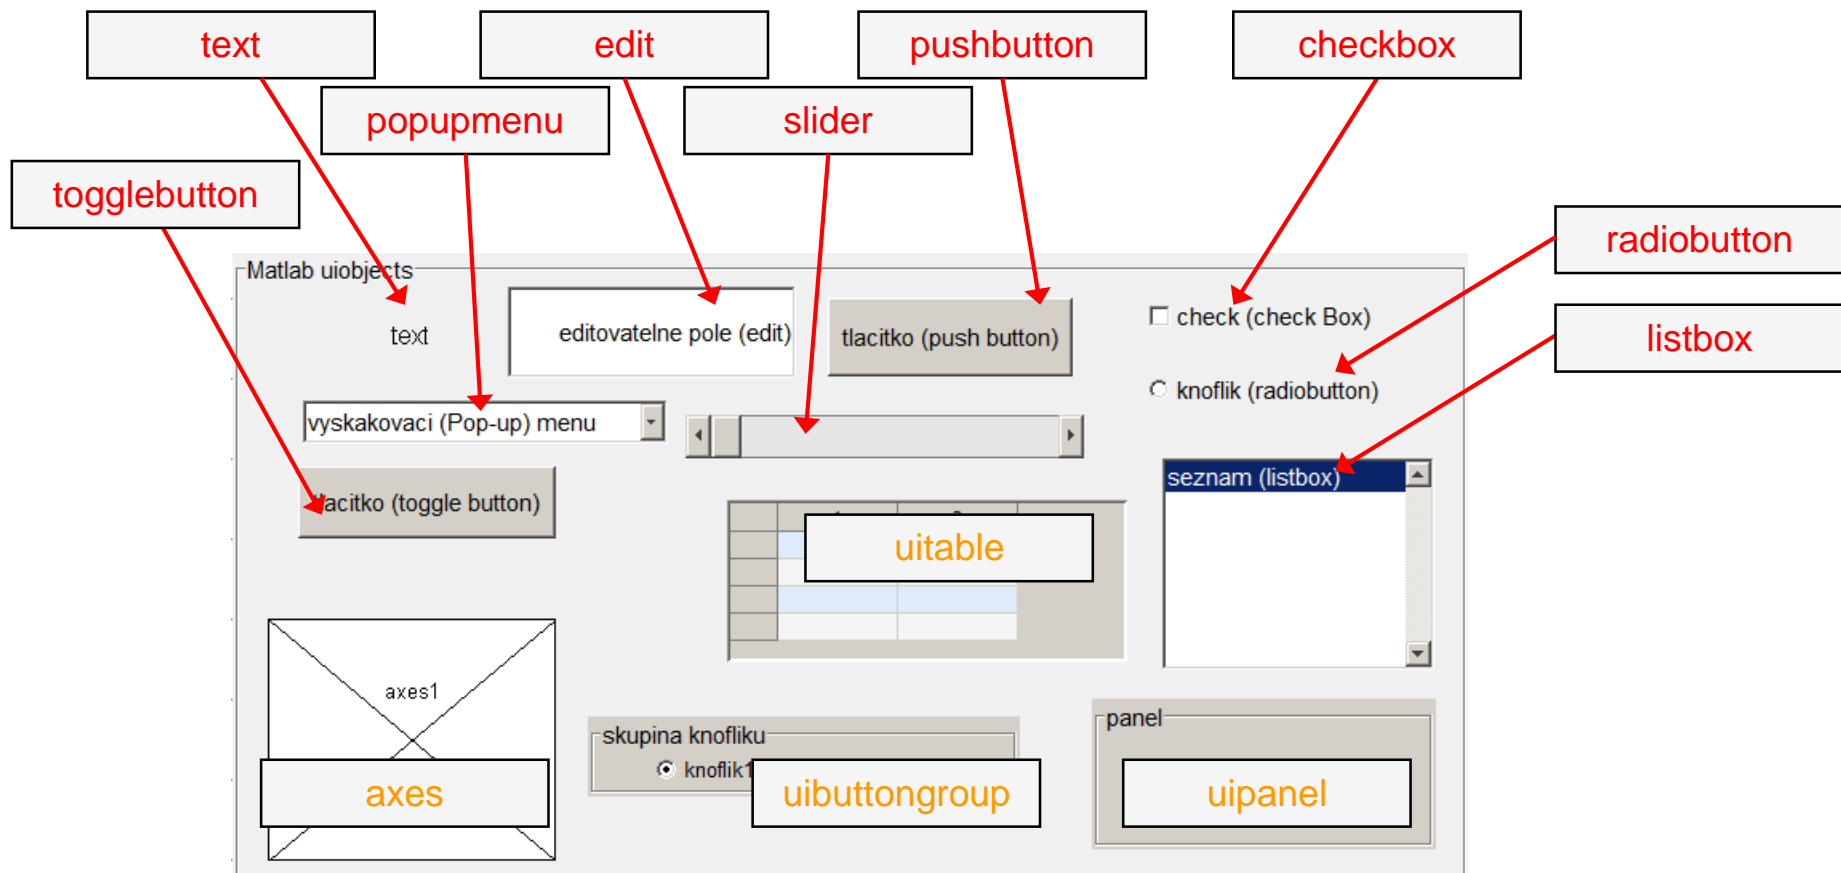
text

edit

pushbutton

checkbox

popupmenu

slider

togglebutton

radiobutton

listbox

Matlab uiobjects

text

editovatelne pole (edit)

tlacitko (push button)

check (check Box)

knoflik (radiobutton)

vyskakovaci (Pop-up) menu

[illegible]acitko (toggle button)

seznam (listbox)

uitable

axes1

axes

skupina knofliku

knoflik1

uibuttongroup

panel

uipanel